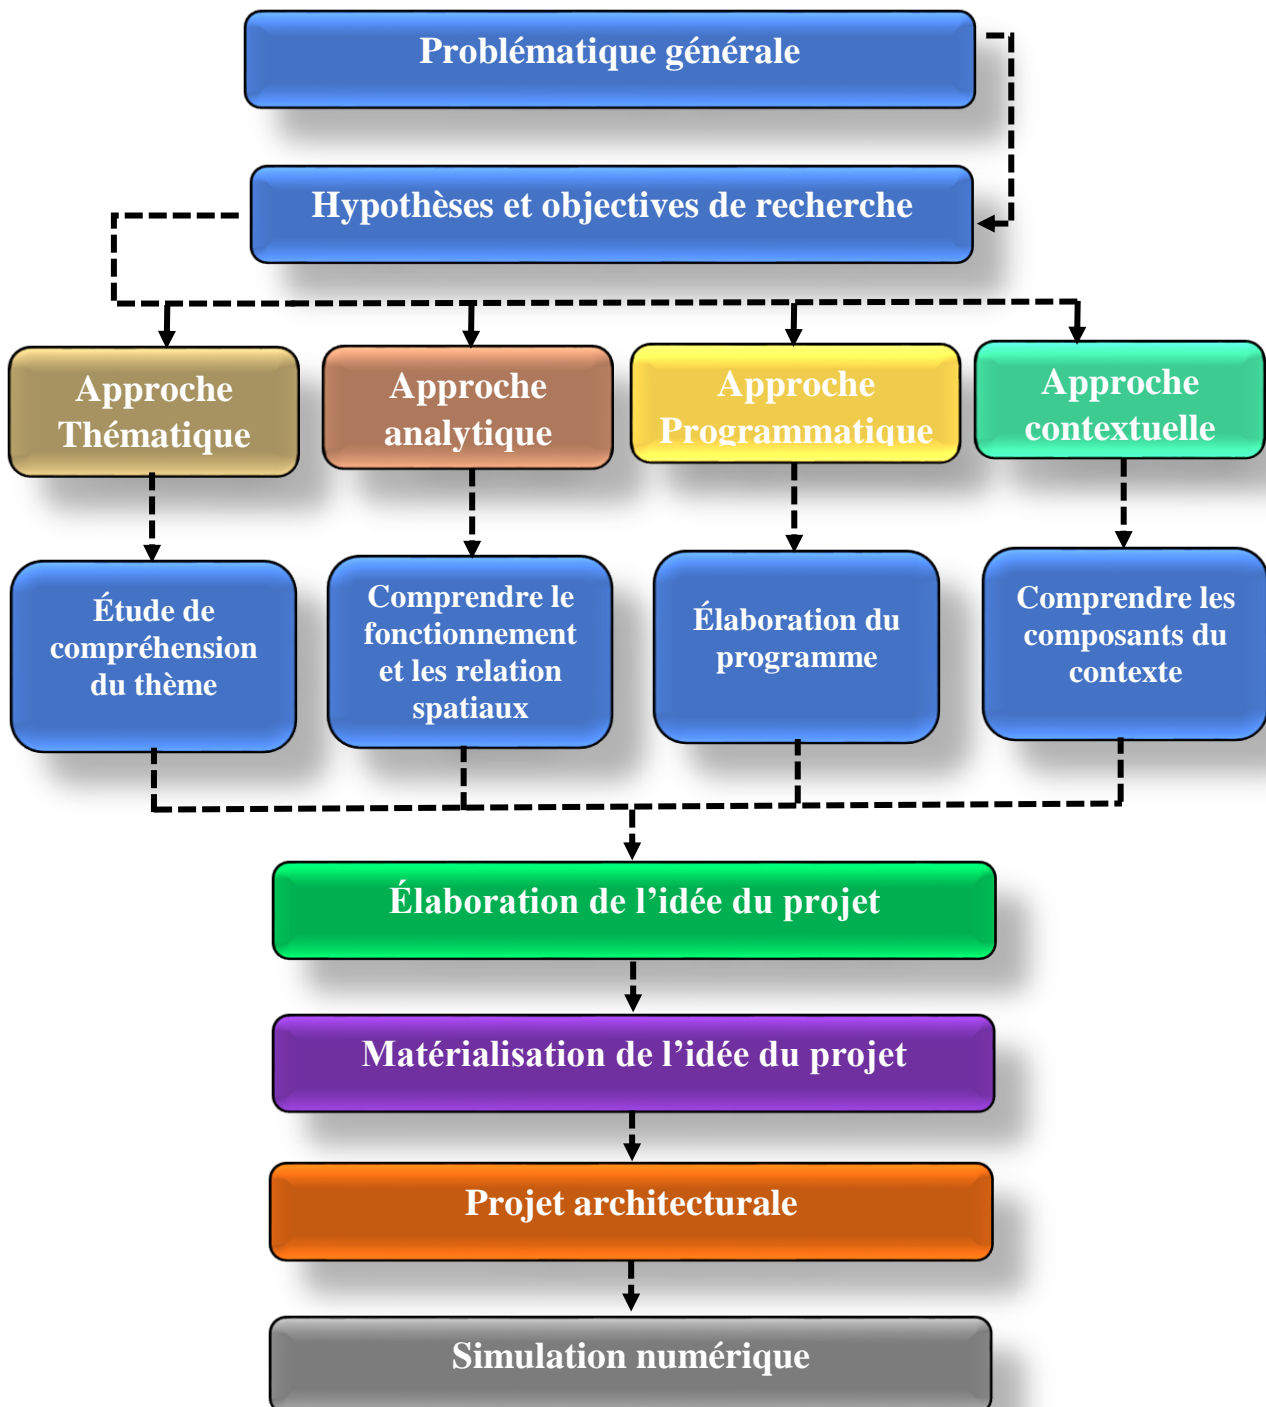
Problématique générale

Hypothèses et objectives de recherche

Approche Thématique

Approche analytique

Approche Programmatique

Approche contextuelle

Étude de compréhension du thème

Comprendre le fonctionnement et les relation spatiaux

Élaboration du programme

Comprendre les composants du contexte

Élaboration de l’idée du projet

Matérialisation de l’idée du projet

Projet architecturale

Simulation numérique